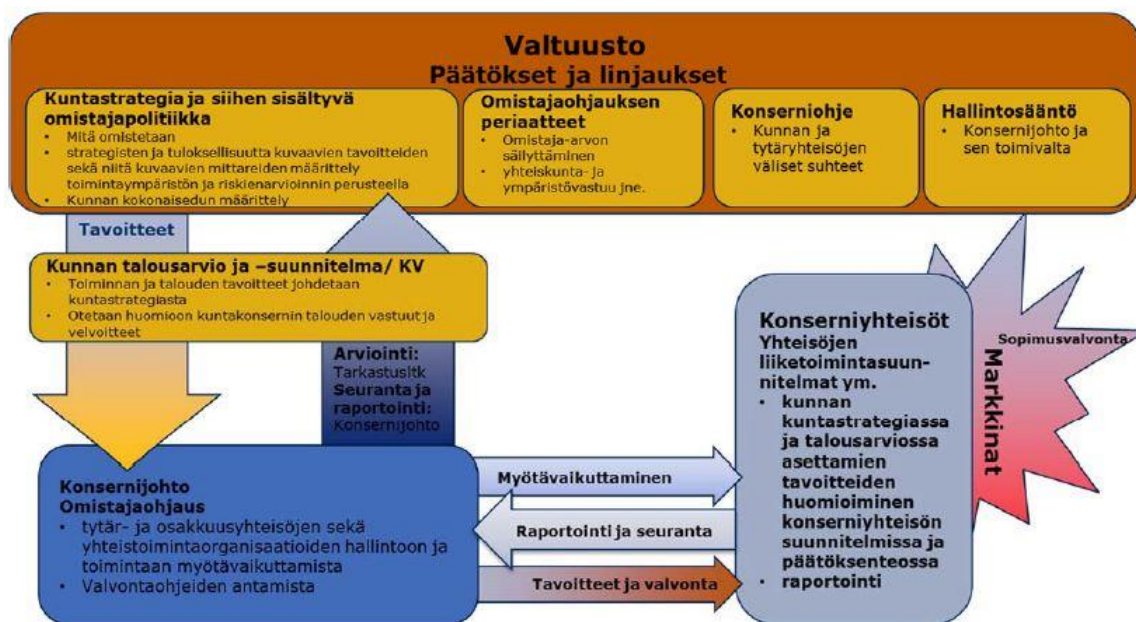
Valtuusto
Päätökset ja linjaukset

Kuntastrategia ja siihen sisältyvä omistajapolitiikka
• Mitä omistetaan
• strategisten ja tuloksellisuutta kuvaavien tavoitteiden sekä niitä kuvaavien mittareiden määrittely toimintaympäristön ja riskienarvioinnin perusteella
• Kunnan kokonaisedun määrittely

Omistajaohjauksen periaatteet
• Omistaja-arvon säilyttäminen
• yhteiskunta- ja ympäristövastuu jne.

Konserniohje
• Kunnan ja tytäryhteisöjen väliset suhteet

Hallintosääntö
• Konsernijohto ja sen toimivalta

Tavoitteet

Kunnan talousarvio ja –suunnitelma/ KV
• Toiminnan ja talouden tavoitteet johdetaan kuntastrategiasta
• Otetaan huomioon kuntakonsernin talouden vastuut ja velvoitteet

Arviointi: Tarkastusltk
Seuranta ja raportointi: Konsernijohto

Konserniyhteisöt
Yhteisöjen liiketoimintasuunnitelmat ym.
• kunnan kuntastrategiassa ja talousarviossa asettamien tavoitteiden huomioiminen konserniyhteisön suunnitelmissa ja päätöksenteossa
• raportointi

Sopimusvalvonta

Markkinat

Myötävaikuttaminen

Raportointi ja seuranta

Tavoitteet ja valvonta

Konsernijohto
Omistajaohjaus
• tytär- ja osakkuusyhteisöjen sekä yhteistoimintaorganisaatioiden hallintoon ja toimintaan myötävaikuttamista
• Valvontaohjeiden antamista